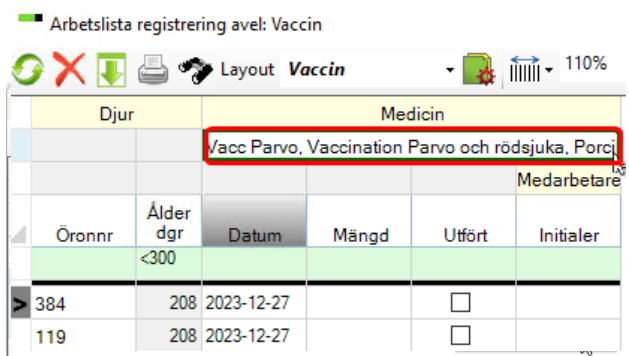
Arbetslista registrering avel: Vaccin

Layout Vaccin

110%

| Djur | | Medicin | | | |
|---|---|---|---|---|---|
| | | Vacc Parvo, Vaccination Parvo och rödsjuka, Porc | | | |
| | | | | | Medarbetare |
| Öronnr | Ålder dgr | Datum | Mängd | Utfört | Initialer |
| | <300 | | | | |
| 384 | 208 | 2023-12-27 | | | |
| 119 | 208 | 2023-12-27 | | | |